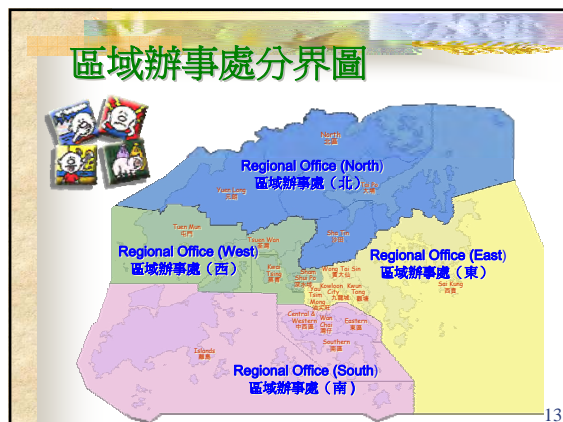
區域辦事處分界圖

Regional Office (North)
區域辦事處（北）

North
北區

Tai Po
大埔

Yuen Long
元朗

Tuen Mun
屯門

Tsuen Wan
荃灣

Sha Tin
沙田

Regional Office (West)
區域辦事處（西）

Regional Office (East)
區域辦事處（東）

Kwai Tsing
葵青

Sham Shui Po
深水埗

Wong Tai Sin
黃大仙

Yau Tsim Mong
油尖旺

Kowloon City
九龍城

Kwun Tong
觀塘

Sai Kung
西貢

Central & Western
中西區

Wan Chai
灣仔

Eastern
東區

Southern
南區

Islands
離島

Regional Office (South)
區域辦事處（南）

13